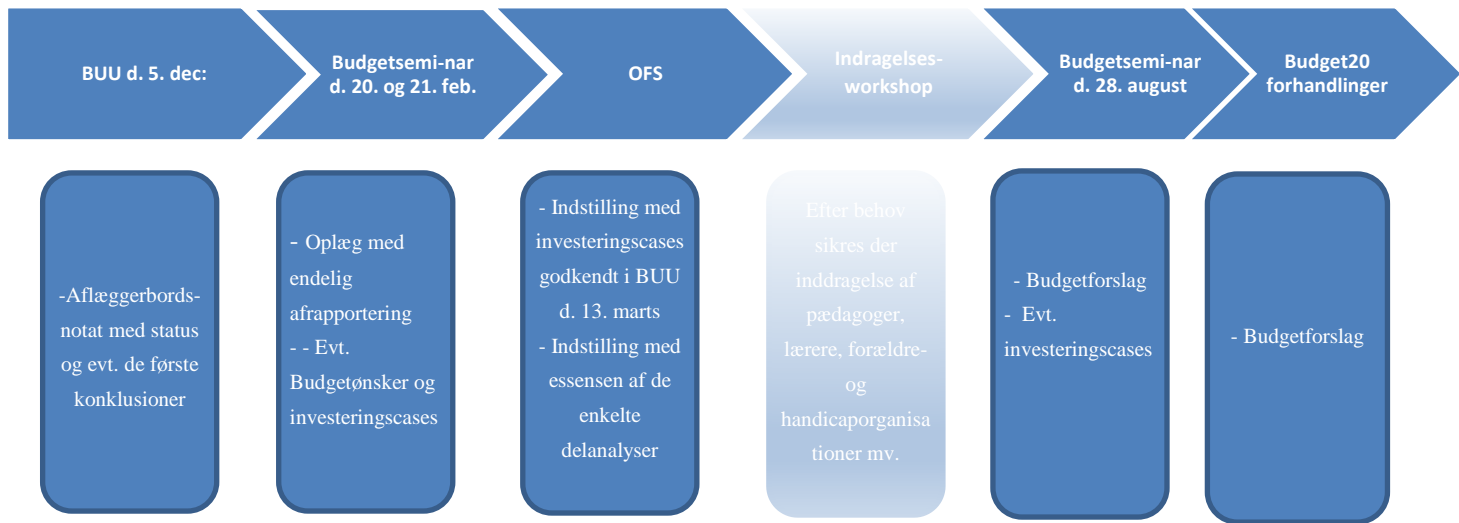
BUU d. 5. dec:

Budgetsemi-nar d. 20. og 21. feb.

OFS

Indragelses-workshop

Budgetsemi-nar d. 28. august

Budget20 forhandlinger

-Aflæggerbords-notat med status og evt. de første konklusioner

- Oplæg med endelig afrapportering
- - Evt. Budgetønsker og investeringscases

- Indstilling med investeringscases godkendt i BUU d. 13. marts
- Indstilling med essensen af de enkelte delanalyser

Efter behov sikres der inddragelse af pædagoger, lærere, forældre- og handicaporganisationer mv.

- Budgetforslag
- Evt. investeringscases

- Budgetforslag